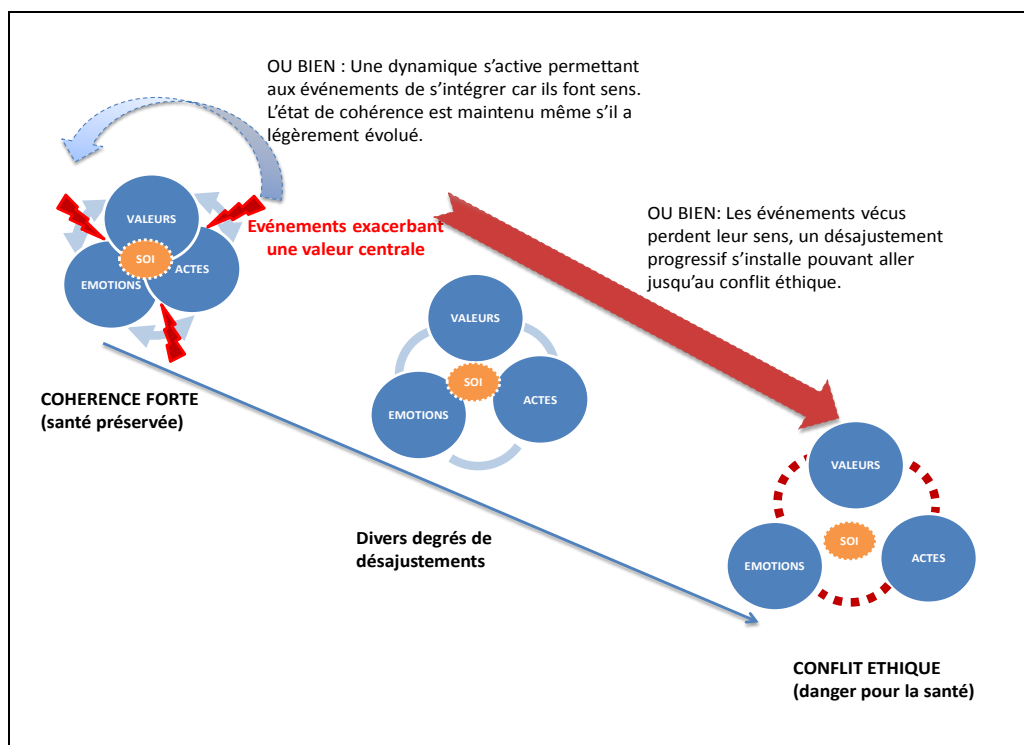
OU BIEN : Une dynamique s'active permettant aux événements de s'intégrer car ils font sens. L'état de cohérence est maintenu même s'il a légèrement évolué.

VALEURS
SOI
EMOTIONS
ACTES

Evénements exacerbant une valeur centrale

OU BIEN: Les événements vécus perdent leur sens, un désajustement progressif s'installe pouvant aller jusqu'au conflit éthique.

COHERENCE FORTE
(santé préservée)

VALEURS
SOI
EMOTIONS
ACTES

Divers degrés de désajustements

VALEURS
SOI
EMOTIONS
ACTES

CONFLIT ETHIQUE
(danger pour la santé)